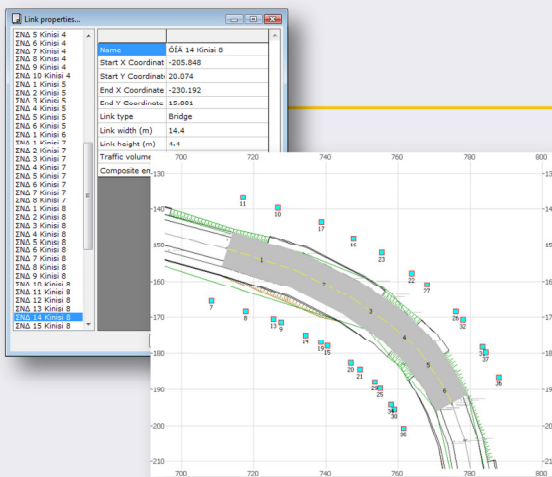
Link properties...

ΣΝΔ 5 Kinisi 4
ΣΝΔ 6 Kinisi 4
ΣΝΔ 7 Kinisi 4
ΣΝΔ 8 Kinisi 4
ΣΝΔ 9 Kinisi 4
ΣΝΔ 10 Kinisi 4
ΣΝΔ 1 Kinisi 5
ΣΝΔ 2 Kinisi 5
ΣΝΔ 3 Kinisi 5
ΣΝΔ 4 Kinisi 5
ΣΝΔ 5 Kinisi 5
ΣΝΔ 6 Kinisi 5
ΣΝΔ 1 Kinisi 6
ΣΝΔ 1 Kinisi 7
ΣΝΔ 2 Kinisi 7
ΣΝΔ 3 Kinisi 7
ΣΝΔ 4 Kinisi 7
ΣΝΔ 5 Kinisi 7
ΣΝΔ 6 Kinisi 7
ΣΝΔ 7 Kinisi 7
ΣΝΔ 8 Kinisi 7
ΣΝΔ 1 Kinisi 8
ΣΝΔ 2 Kinisi 8
ΣΝΔ 3 Kinisi 8
ΣΝΔ 4 Kinisi 8
ΣΝΔ 5 Kinisi 8
ΣΝΔ 6 Kinisi 8
ΣΝΔ 7 Kinisi 8
ΣΝΔ 8 Kinisi 8
ΣΝΔ 9 Kinisi 8
ΣΝΔ 10 Kinisi 8
ΣΝΔ 11 Kinisi 8
ΣΝΔ 12 Kinisi 8
ΣΝΔ 13 Kinisi 8
ΣΝΔ 14 Kinisi 8
ΣΝΔ 15 Kinisi 8

| | |
|---|---|
| Name | ΣΝΔ 14 Kinisi 8 |
| Start X Coordinat | -205.848 |
| Start Y Coordinat | 20.074 |
| End X Coordinate | -230.192 |
| End Y Coordinate | 15.881 |
| Link type | Bridge |
| Link width (m) | 14.4 |
| Link height (m) | 4.1 |
| Traffic volume | |
| Composite en | |

700 720 740 760 780 800
-130 -140 -150 -160 -170 -180 -190 -200 -210
1 2 3 4 5 6 7 8 9 10 11 12 13 14 15 16 17 18 19 20 21 22 23 24 25 26 27 28 29 30 31 32 33 34 35 36 37